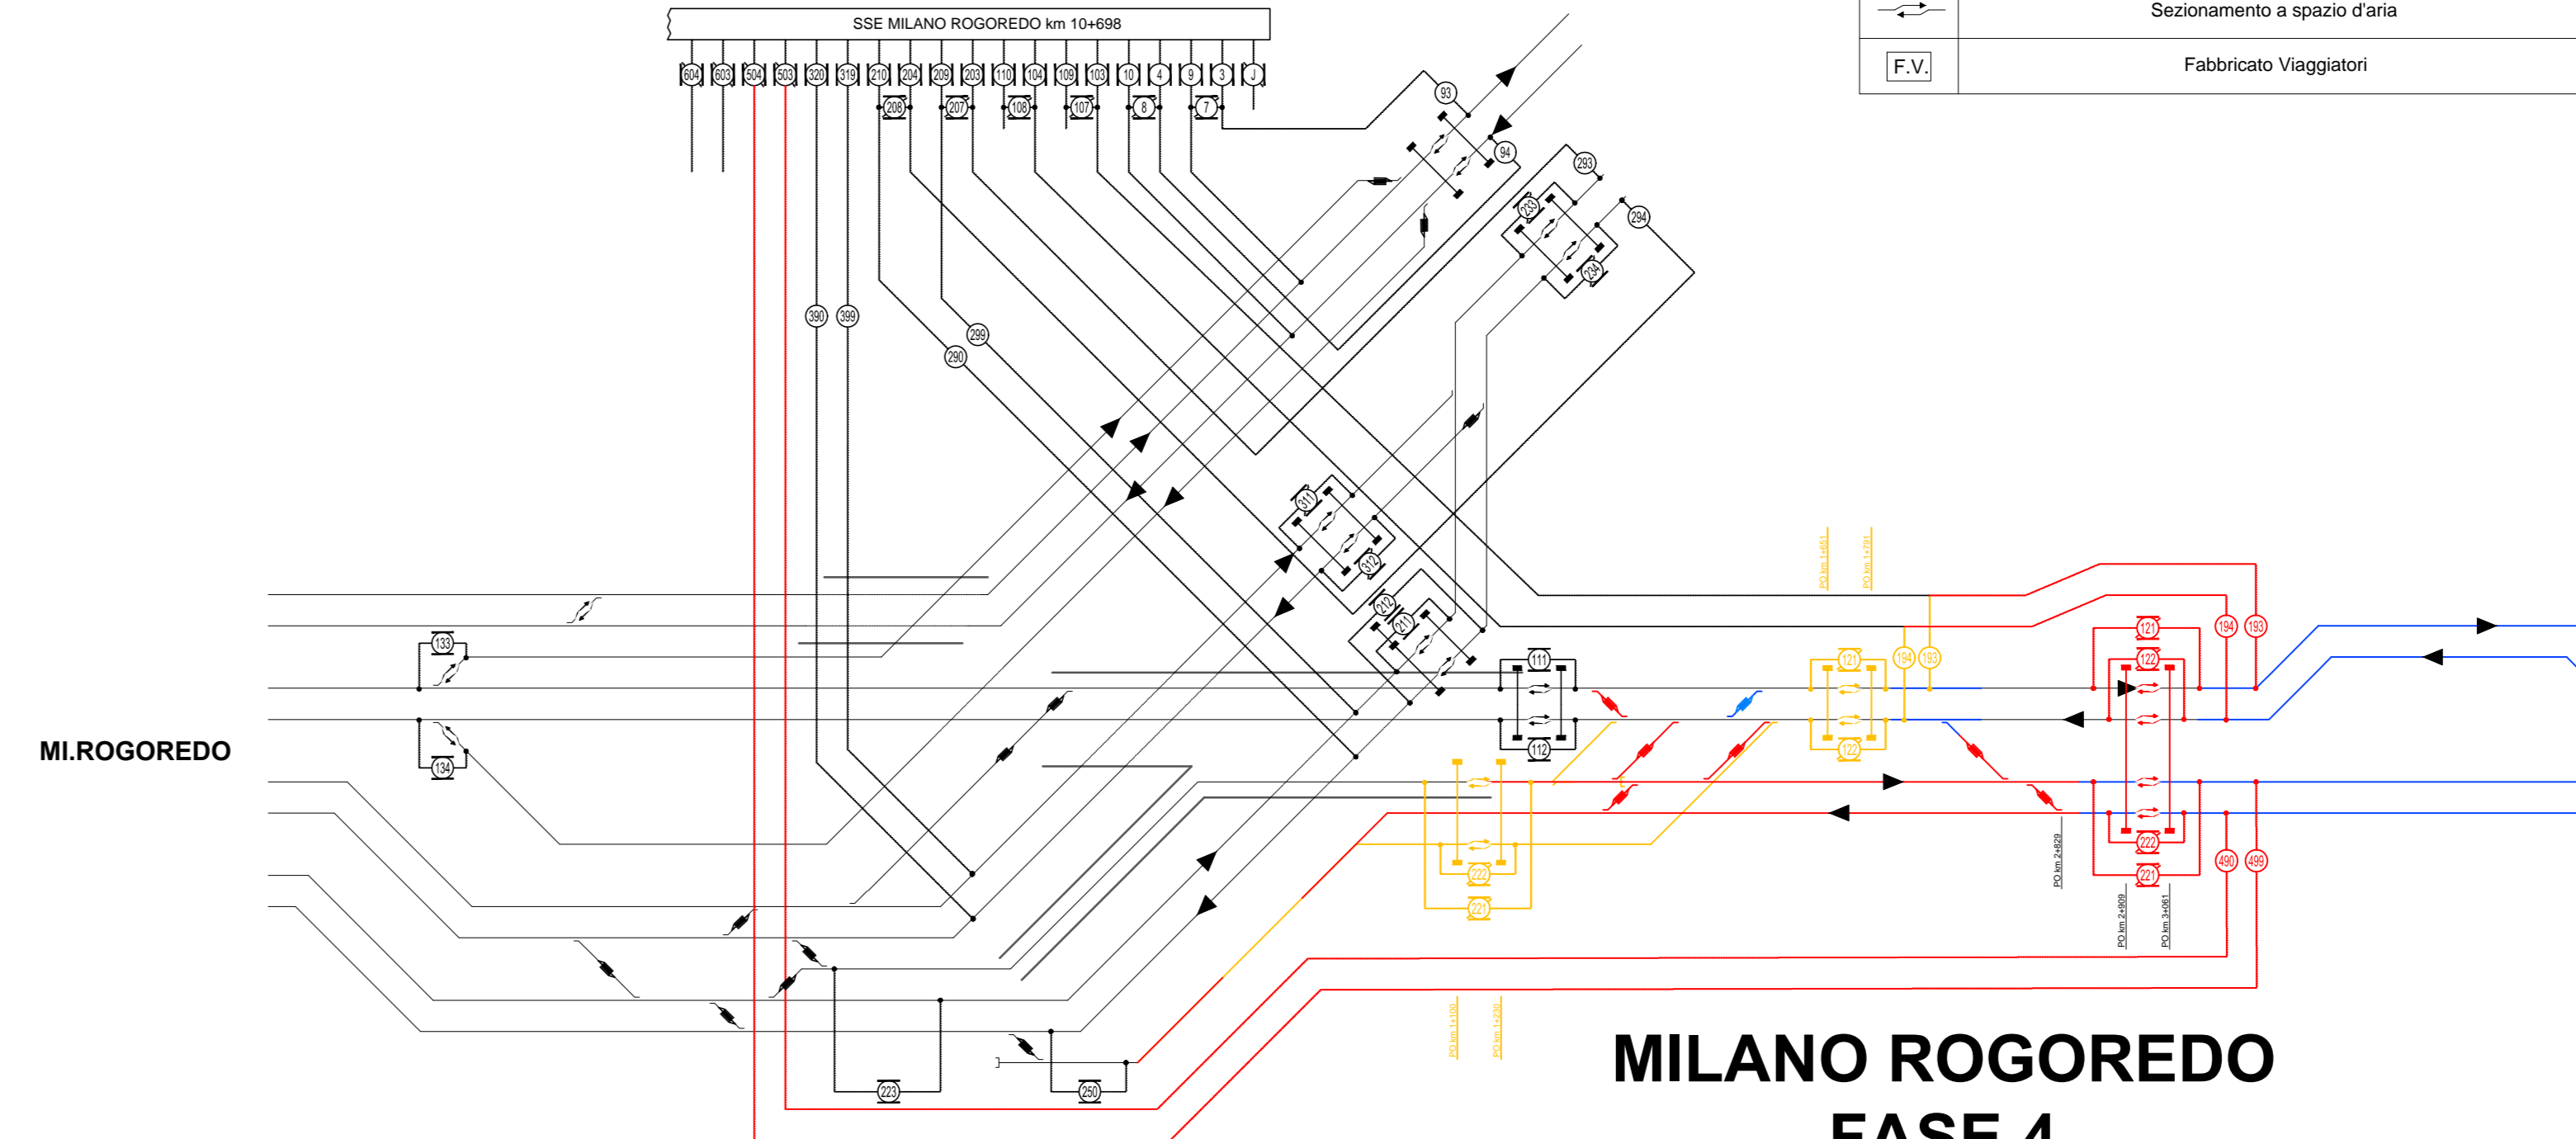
SSE MILANO ROGOREDO km 10+698

604 603 504 503 320 319 210 204 209 203 110 104 109 103 10 4 9 3 J

208 207 108 107 8 7

Sezionamento a spazio d'aria

F.V. Fabbricato Viaggiatori

93 94 293 294 233 234 390 399 299 290 311 312 212 211 111 112 133 134

MI.ROGOREDO

PO km 1+651 PO km 1+791

121 122 194 193 121 122 194 193

222 221 222 221 490 499

PO km 2+829 PO km 2+909 PO km 3+061

223 250

PO km 1+100 PO km 1+290

MILANO ROGOREDO

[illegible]